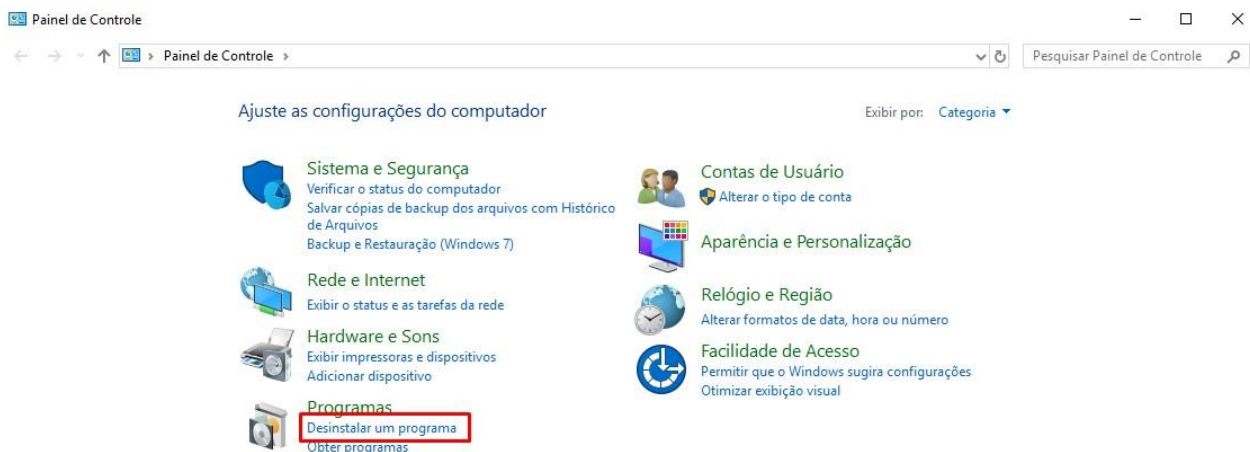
Painel de Controle

Painel de Controle >

Pesquisar Painel de Controle

Ajuste as configurações do computador

Exibir por: Categoria ▾

Sistema e Segurança
Verificar o status do computador
Salvar cópias de backup dos arquivos com Histórico de Arquivos
Backup e Restauração (Windows 7)

Rede e Internet
Exibir o status e as tarefas da rede

Hardware e Sons
Exibir impressoras e dispositivos
Adicionar dispositivo

Programas
Desinstalar um programa
Obter programas

Contas de Usuário
Alterar o tipo de conta

Aparência e Personalização

Relógio e Região
Alterar formatos de data, hora ou número

Facilidade de Acesso
Permitir que o Windows sugira configurações
Otimizar exibição visual